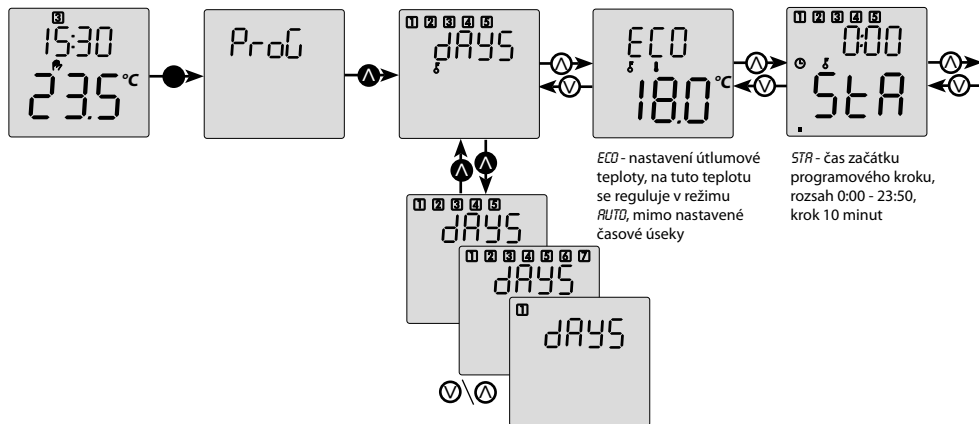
3
15:30
23.5 °C

ProG

1 2 3 4 5
dAYS

ECO
18.0 °C

1 2 3 4 5
0:00
StA

1 2 3 4 5
dAYS

1 2 3 4 5 6 7
dAYS

1
dAYS

ECO - nastavení útlumové teploty, na tuto teplotu se reguluje v režimu AUTO, mimo nastavené časové úseky

STA - čas začátku programového kroku, rozsah 0:00 - 23:50, krok 10 minut